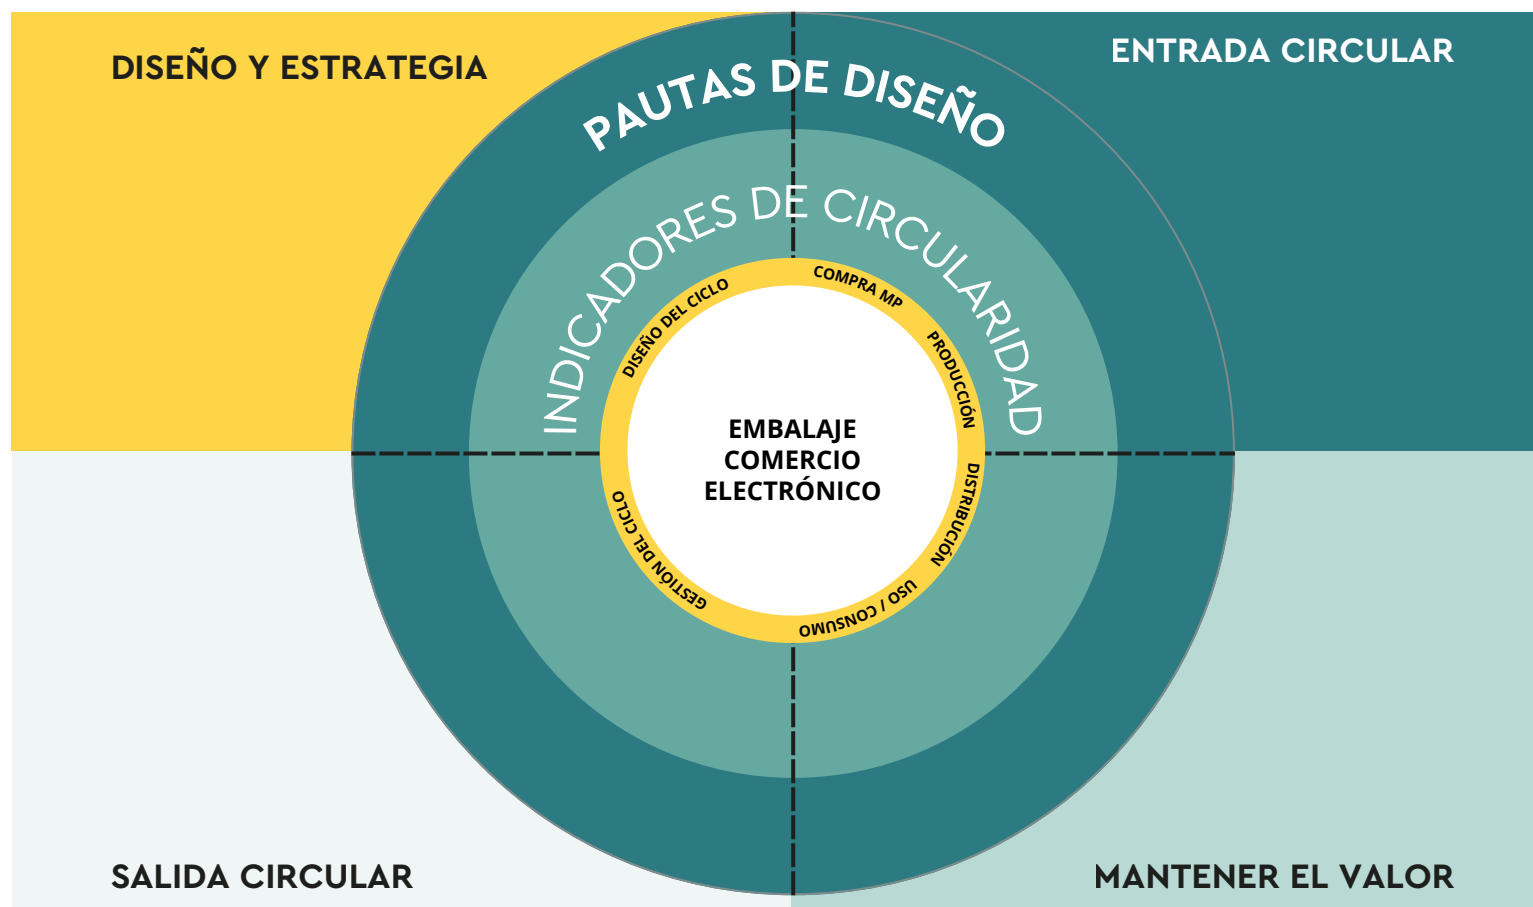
DISEÑO Y ESTRATEGIA

ENTRADA CIRCULAR

PAUTAS DE DISEÑO

INDICADORES DE CIRCULARIDAD

DISEÑO DEL CICLO

COMPRA MP

PRODUCCIÓN

DISTRIBUCIÓN

USO / CONSUMO

GESTIÓN DEL CICLO

EMBALAJE COMERCIO ELECTRÓNICO

SALIDA CIRCULAR

MANTENER EL VALOR